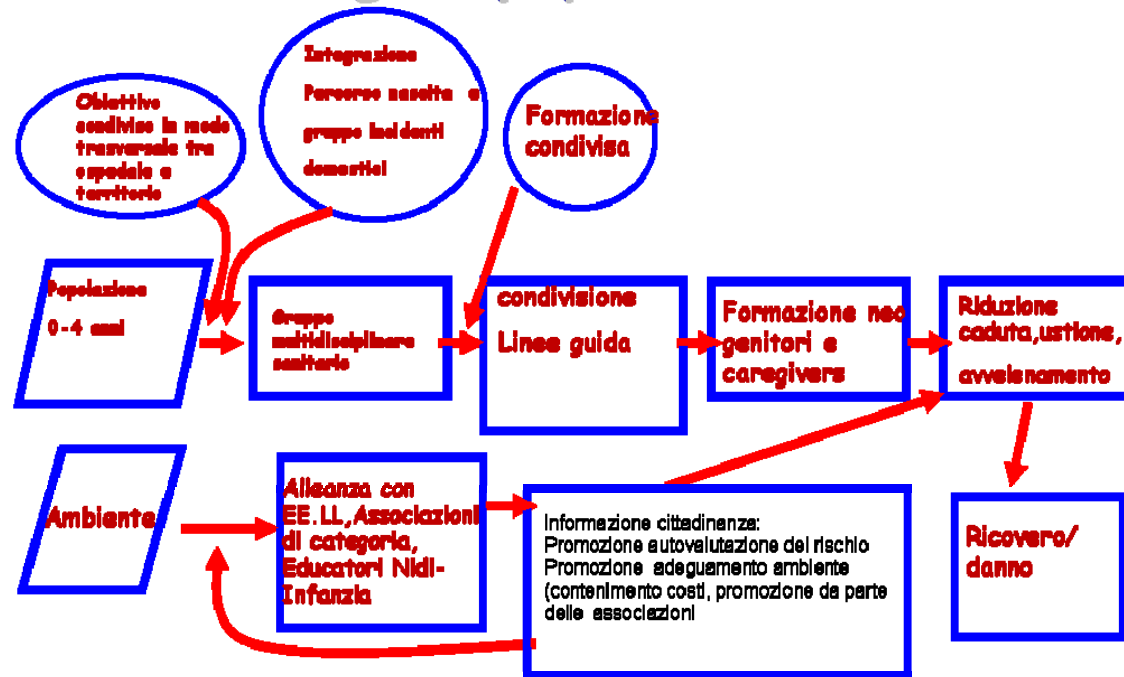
Obiettivo condiviso in modo trasversale tra ospedale e territorio

Integrazione

Percorso nascita e gruppo incidenti domestici

Formazione condivisa

Popolazione

0-4 anni

Gruppo multidisciplinare sanitario

condivisione

Linee guida

Formazione neo genitori e caregivers

Riduzione caduta,ustione, avvelenamento

Ambiente

Alleanza con EE.LL,Associazioni di categoria, Educatori Nidi-Infanzia

Informazione cittadinanza:
Promozione autovalutazione del rischio
Promozione adeguamento ambiente (contenimento costi, promozione da parte delle associazioni

Ricovero/ danno